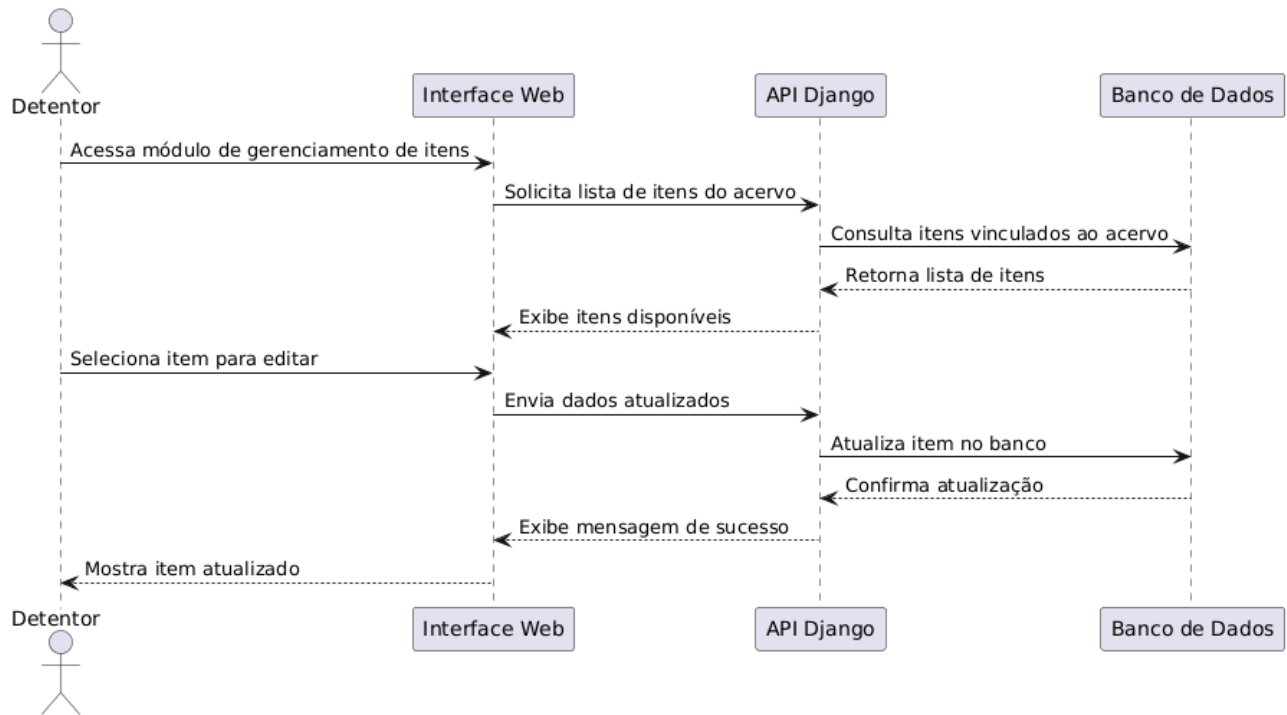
Detentor
Interface Web
API Django
Banco de Dados

Acessa módulo de gerenciamento de itens
Solicita lista de itens do acervo
Consulta itens vinculados ao acervo
Retorna lista de itens
Exibe itens disponíveis
Seleciona item para editar
Envia dados atualizados
Atualiza item no banco
Confirma atualização
Exibe mensagem de sucesso
Mostra item atualizado

Detentor
Interface Web
API Django
Banco de Dados